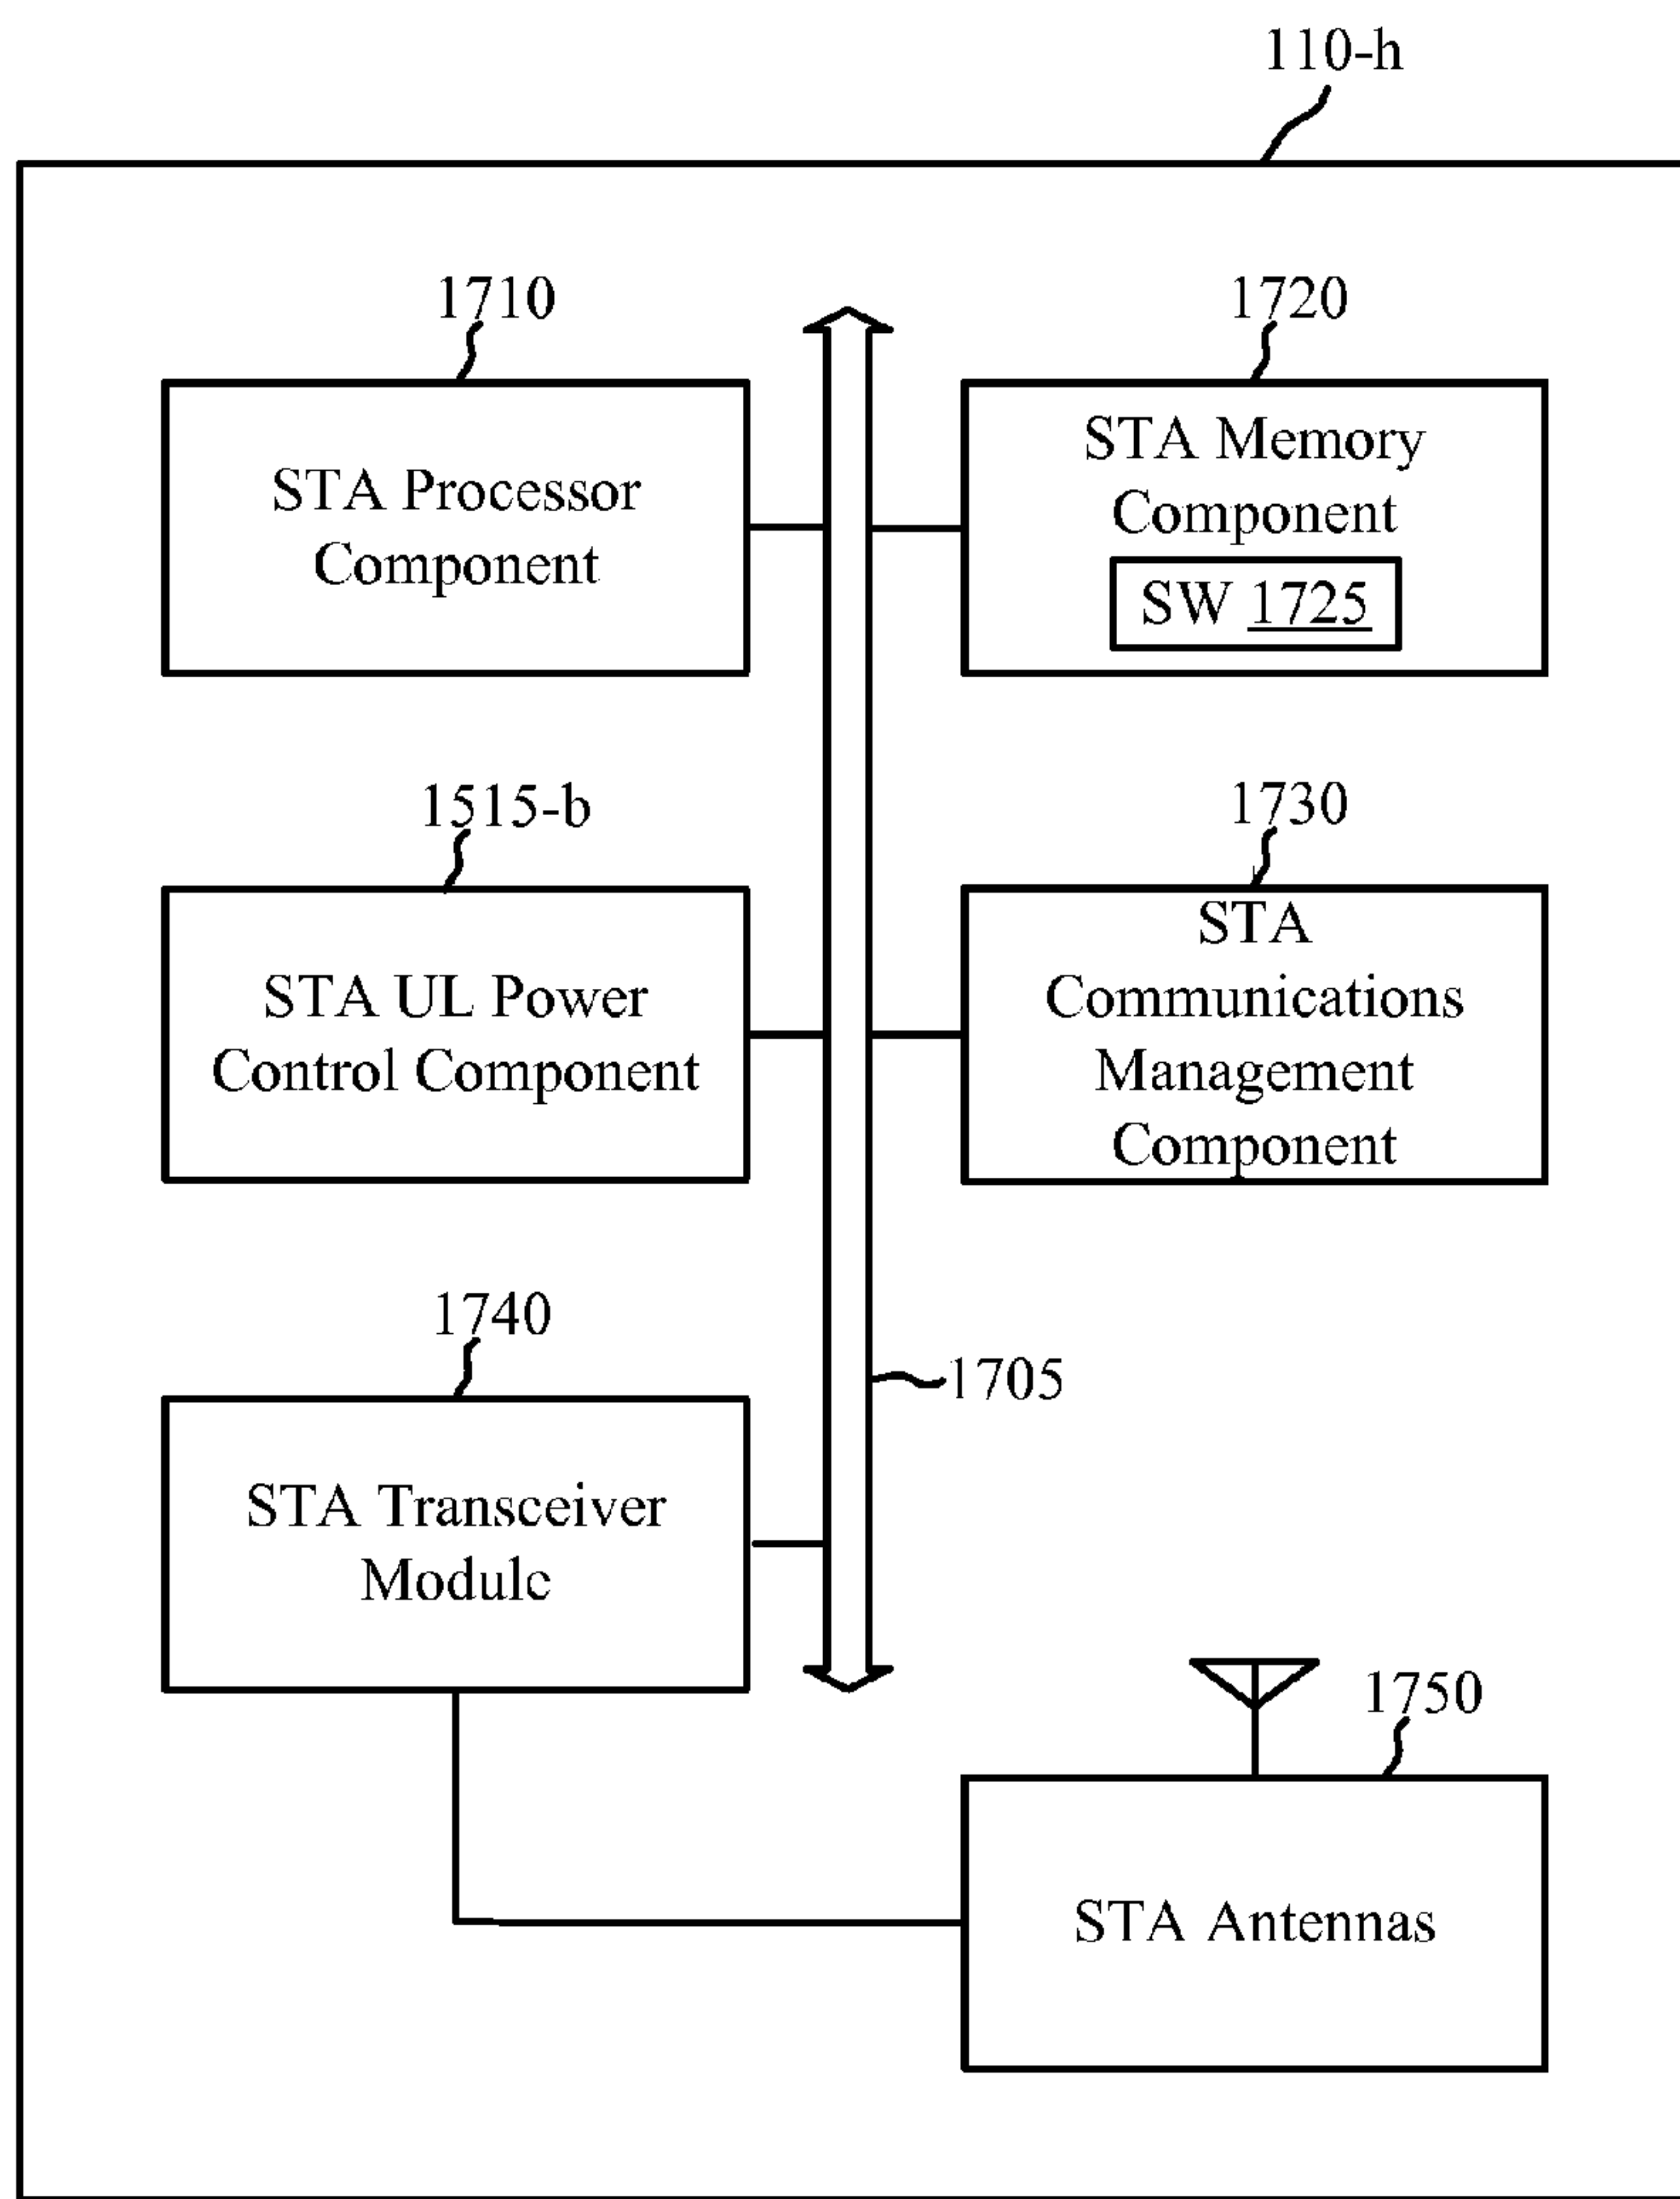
110-h

1710

STA Processor Component

1720

STA Memory Component

SW 1725

1515-b

STA UL Power Control Component

1730

STA Communications Management Component

1740

STA Transceiver Module

1705

1750

STA Antennas